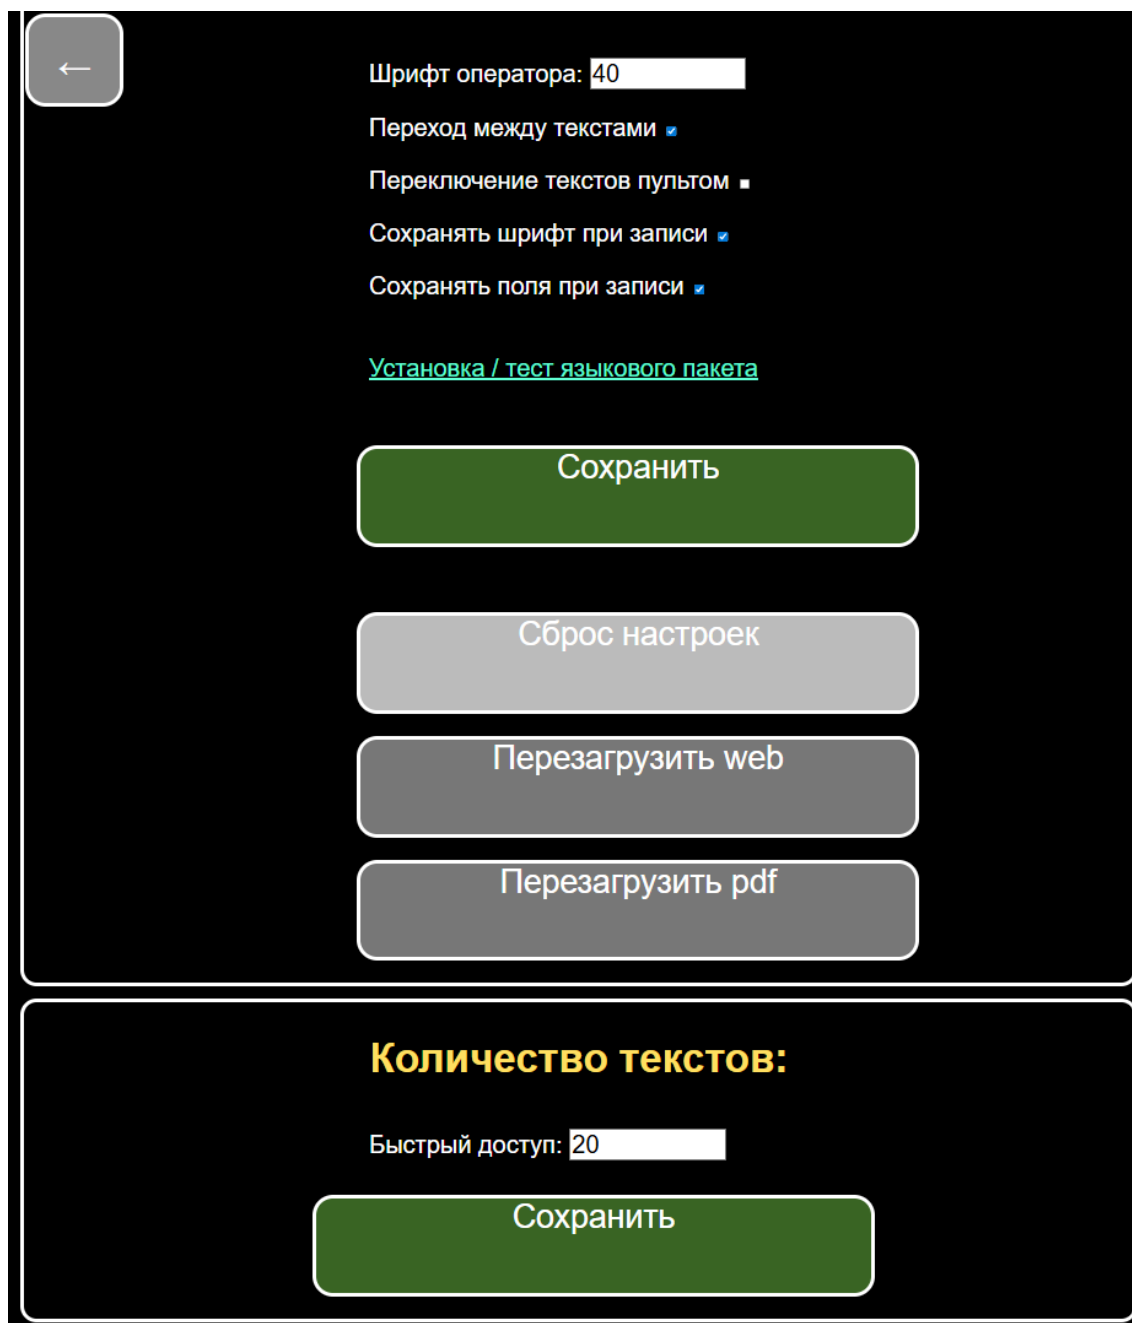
←

Шрифт оператора: 40

Переход между текстами

Переключение текстов пультом

Сохранять шрифт при записи

Сохранять поля при записи

Установка / тест языкового пакета

Сохранить

Сброс настроек

Перезагрузить web

Перезагрузить pdf

Количество текстов:

Быстрый доступ: 20

Сохранить